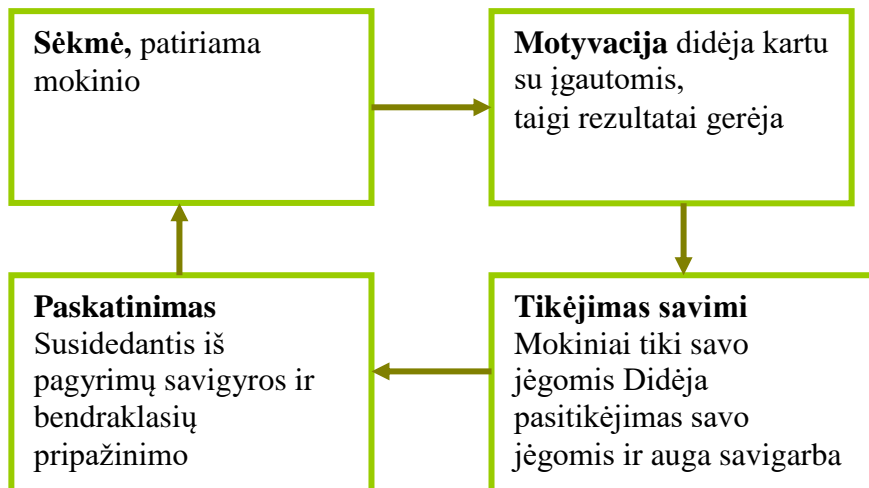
**Sėkmė,** patiriama mokinio

**Motyvacija** didėja kartu su įgautomis, taigi rezultatai gerėja

**Tikėjimas savimi**
Mokiniai tiki savo jėgomis Didėja pasitikėjimas savo jėgomis ir auga savigarba

**Paskatinimas**
Susidedantis iš pagyrimų savigyros ir bendraklasių pripažinimo